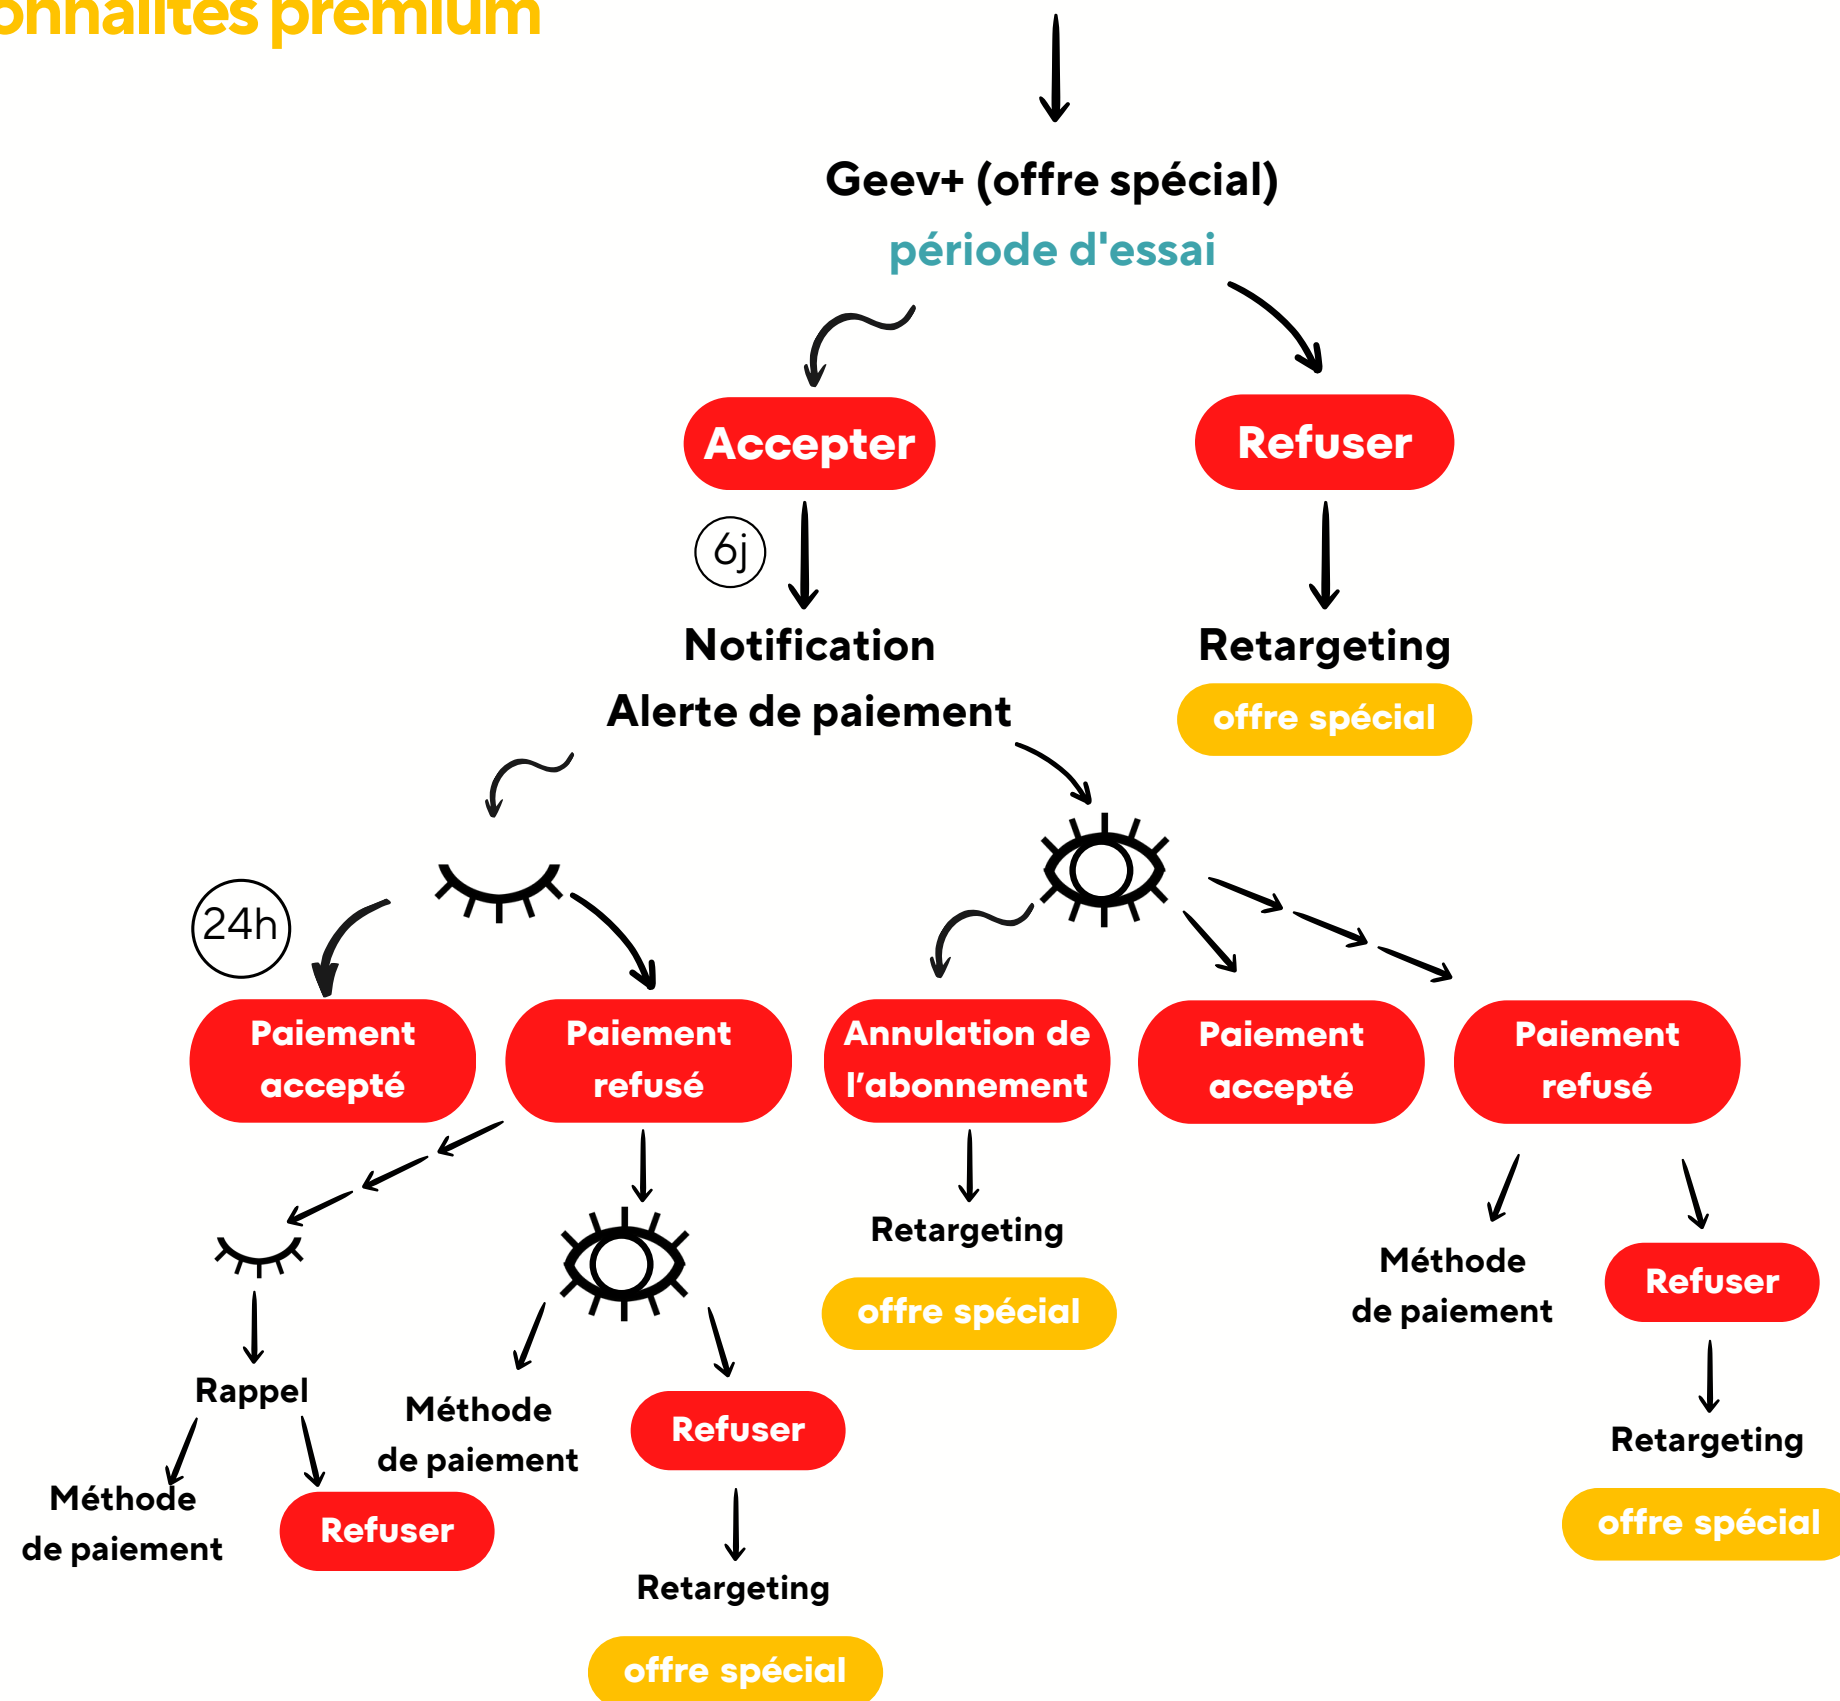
onnalités premium

Geev+ (offre spécial)
période d'essai

Accepter

Refuser

6j

Notification
Alerte de paiement

Retargeting
offre spécial

24h

Paiement accepté

Paiement refusé

Annulation de l'abonnement

Paiement accepté

Paiement refusé

Retargeting
offre spécial

Méthode de paiement

Refuser

Retargeting
offre spécial

Rappel

Méthode de paiement

Refuser

Méthode de paiement

Refuser

Retargeting
offre spécial